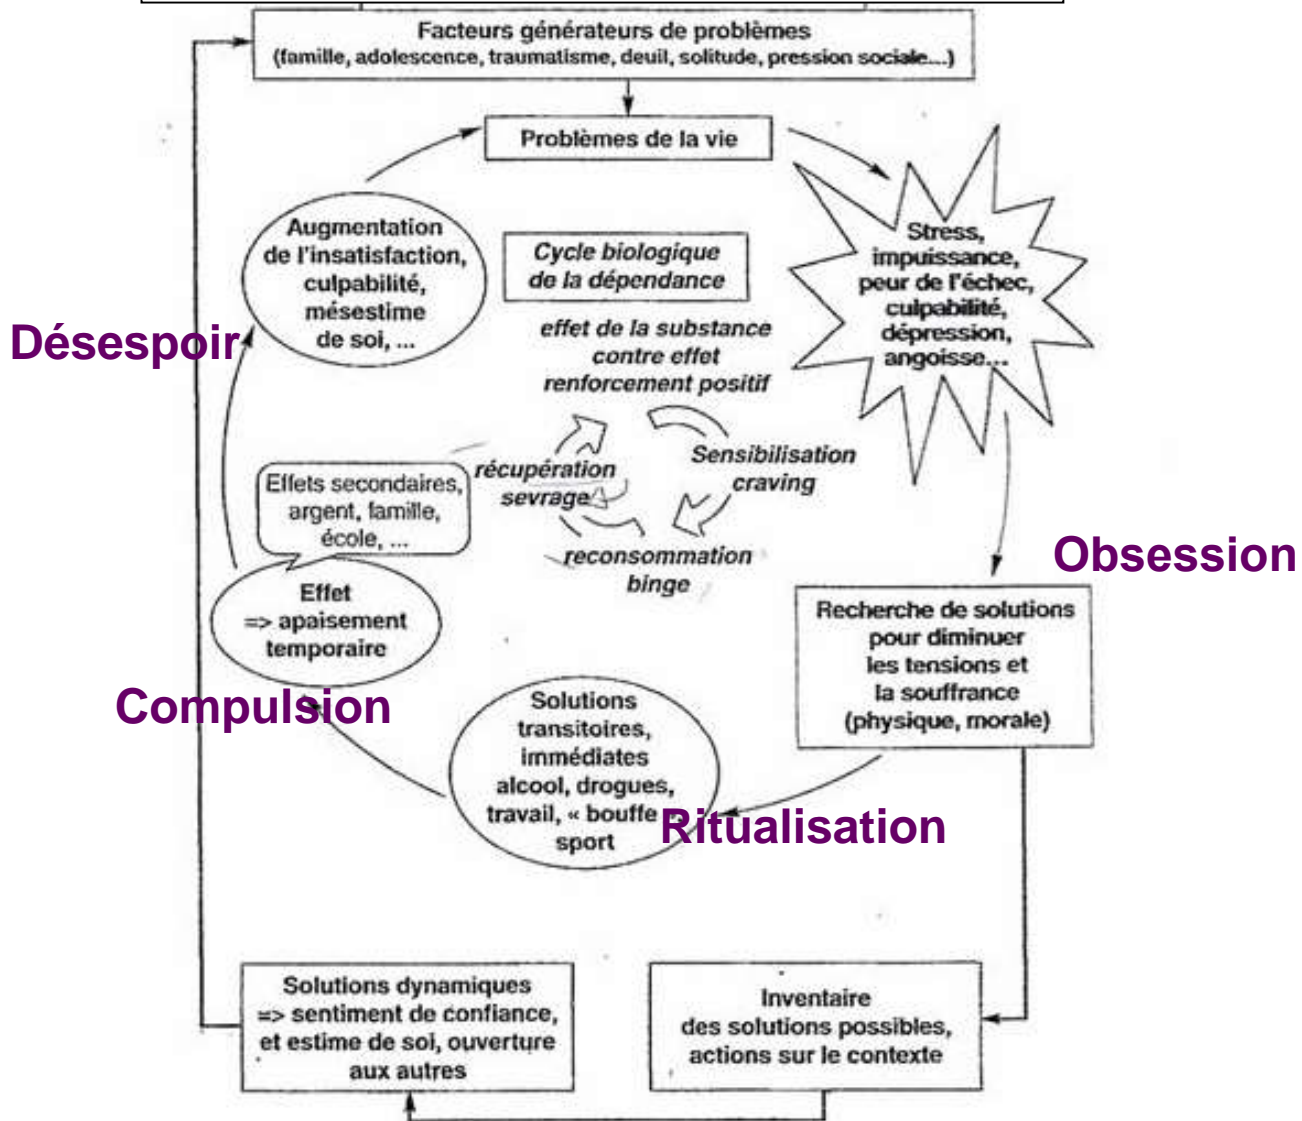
Facteurs générateurs de problèmes
(famille, adolescence, traumatisme, deuil, solitude, pression sociale...)

Problèmes de la vie

Stress, impuissance, peur de l'échec, culpabilité, dépression, angoisse...

Obsession

Recherche de solutions pour diminuer les tensions et la souffrance (physique, morale)

Inventaire des solutions possibles, actions sur le contexte

Solutions dynamiques => sentiment de confiance, et estime de soi, ouverture aux autres

Solutions transitoires, immédiates alcool, drogues, travail, « bouffe sport

Ritualisation

Compulsion

Effet => apaisement temporaire

Effets secondaires, argent, famille, école, ...

Augmentation de l'insatisfaction, culpabilité, mésestime de soi, ...

Désespoir

Cycle biologique de la dépendance

effet de la substance contre effet renforcement positif

Sensibilisation craving

reconsommation binge

récupération sevrage